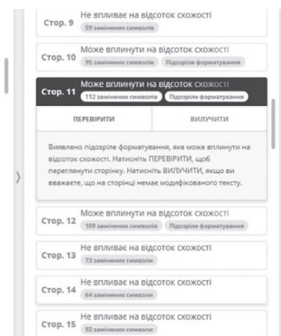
Стор. 9 Не впливає на відсоток схожості
59 замінених символів

Стор. 10 Може вплинути на відсоток схожості
95 замінених символів Підозріле форматування

Стор. 11 Може вплинути на відсоток схожості
112 замінених символів Підозріле форматування

ПЕРЕВІРИТИ ВИЛУЧИТИ

Виявлено підозріле форматування, яке може вплинути на відсоток схожості. Натисніть ПЕРЕВІРИТИ, щоб переглянути сторінку. Натисніть ВИЛУЧИТИ, якщо ви вважаєте, що на сторінці немає модифікованого тексту.

Стор. 12 Може вплинути на відсоток схожості
109 замінених символів Підозріле форматування

Стор. 13 Не впливає на відсоток схожості
73 замінених символи

Стор. 14 Не впливає на відсоток схожості
64 замінених символи

Стор. 15 Не впливає на відсоток схожості
92 замінених символи